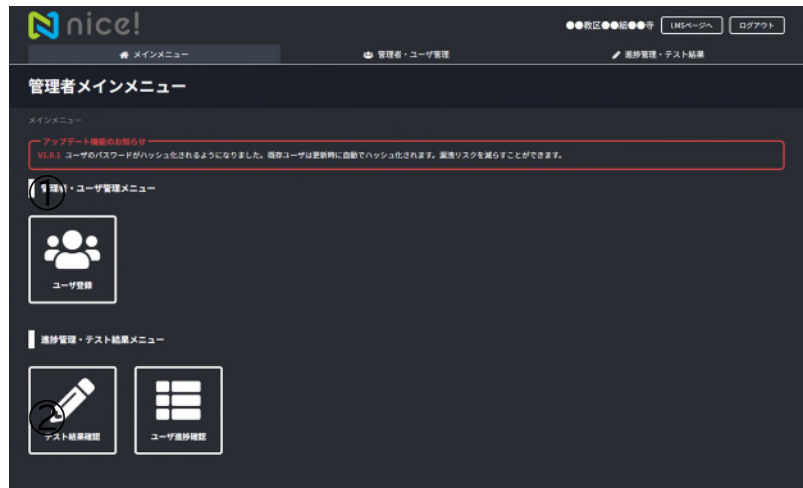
nice!

●●教区●●組●●寺 LMSページへ ログアウト

メインメニュー

管理者・ユーザ管理

進捗管理・テスト結果

管理者メインメニュー

メインメニュー

アップデート機能のお知らせ
V1.0.1 ユーザのパスワードがハッシュ化されるようになりました。既存ユーザは更新時に自動でハッシュ化されます。漏洩リスクを減らすことができます。

① 管理者・ユーザ管理メニュー

ユーザ登録

進捗管理・テスト結果メニュー

②

テスト結果確認

ユーザ進捗確認